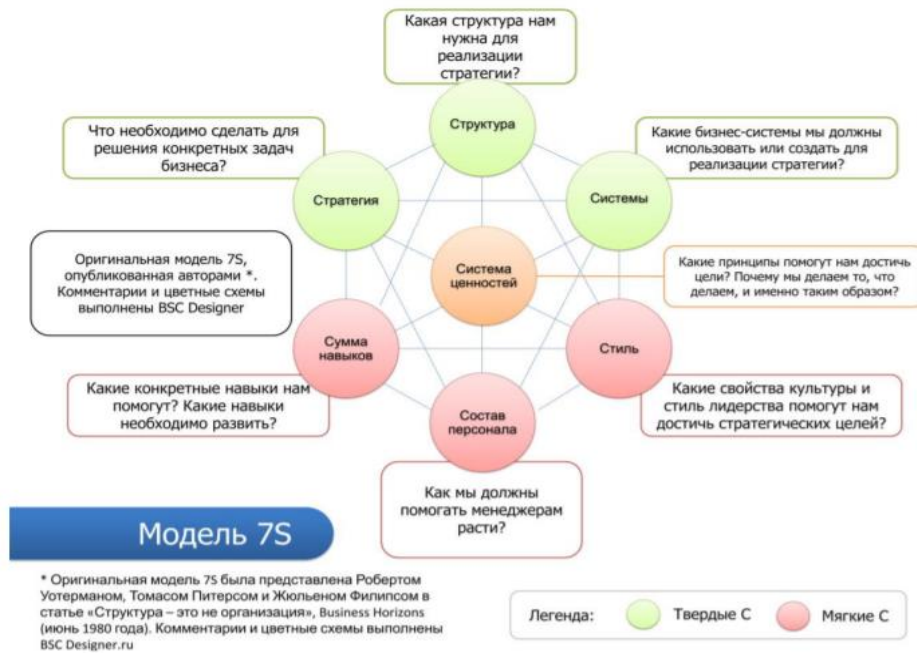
Какая структура нам нужна для реализации стратегии?

Что необходимо сделать для решения конкретных задач бизнеса?

Структура

Какие бизнес-системы мы должны использовать или создать для реализации стратегии?

Стратегия

Системы

Оригинальная модель 7S, опубликованная авторами *. Комментарии и цветные схемы выполнены BSC Designer

Система ценностей

Какие принципы помогут нам достичь цели? Почему мы делаем то, что делаем, и именно таким образом?

Сумма навыков

Стиль

Какие конкретные навыки нам помогут? Какие навыки необходимо развить?

Состав персонала

Какие свойства культуры и стиль лидерства помогут нам достичь стратегических целей?

Как мы должны помогать менеджерам расти?

Модель 7S

* Оригинальная модель 7S была представлена Робертом Уотерманом, Томасом Питерсом и Жюльеном Филипсом в статье «Структура – это не организация», Business Horizons (июнь 1980 года). Комментарии и цветные схемы выполнены BSC Designer.ru

Легенда: Твердые С Мягкие С